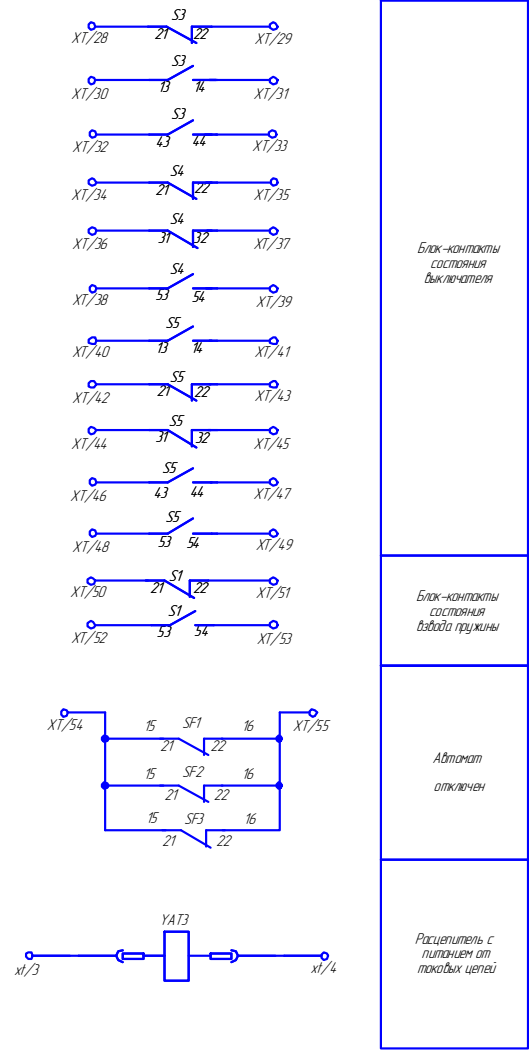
S3
XT/28 21 22 XT/29

S3
XT/30 13 14 XT/31

S3
XT/32 43 44 XT/33

S4
XT/34 21 22 XT/35

S4
XT/36 31 32 XT/37

S4
XT/38 53 54 XT/39

S5
XT/40 13 14 XT/41

S5
XT/42 21 22 XT/43

S5
XT/44 31 32 XT/45

S5
XT/46 43 44 XT/47

S5
XT/48 53 54 XT/49

S1
XT/50 21 22 XT/51

S1
XT/52 53 54 XT/53

XT/54 XT/55
15 SF1 16
21 22
15 SF2 16
21 22
15 SF3 16
21 22

YAT3
xt/3 xt/4

Блок-контакты состояния выключателя

Блок-контакты состояния взвода пружины

Автомат отключен

Расцепитель с питанием от токовых цепей